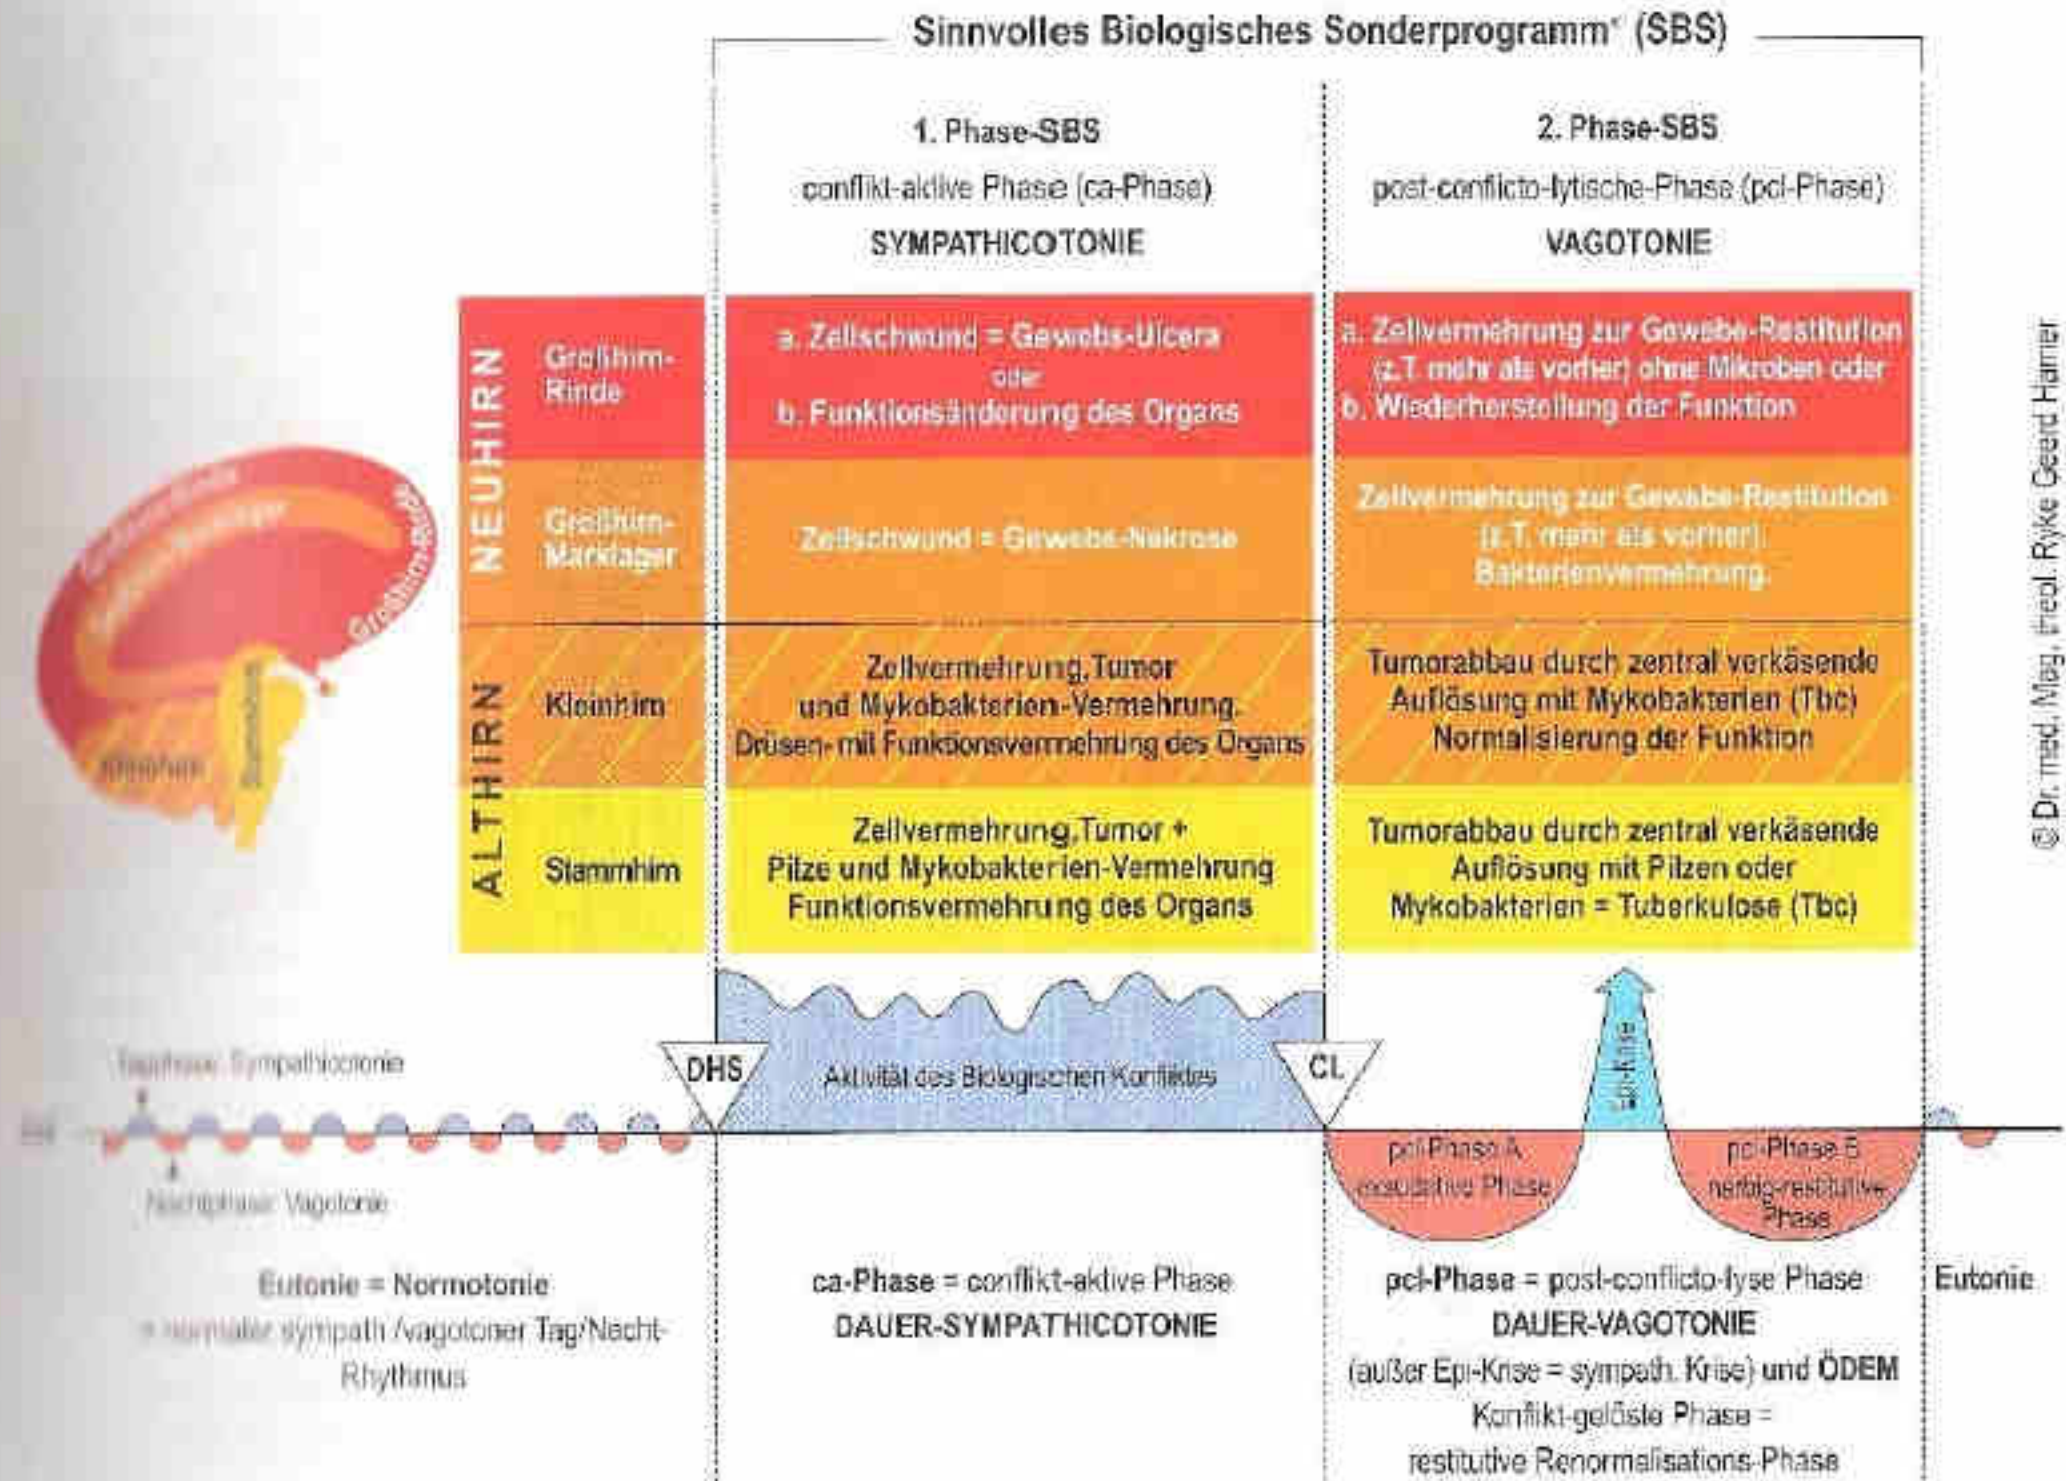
Sinnvolles Biologisches Sonderprogramm* (SBS)

1. Phase-SBS
conflikt-aktive Phase (ca-Phase)
SYMPATHICOTONIE

2. Phase-SBS
post-conflicto-lytische-Phase (pcl-Phase)
VAGOTONIE

NEUHIRN

Großhirn-Rinde

a. Zellschwund = Gewebs-Ulcera oder b. Funktionsänderung des Organs

a. Zellvermehrung zur Gewebe-Restitution (z.T. mehr als vorher) ohne Mikroben oder b. Wiederherstellung der Funktion

Großhirn-Marklager

Zellschwund = Gewebs-Nekrose

Zellvermehrung zur Gewebe-Restitution (z.T. mehr als vorher). Bakterienvermehrung.

ALTHIRN

Kleinhirn

Zellvermehrung, Tumor und Mykobakterien-Vermehrung. Drüsen- mit Funktionsvermehrung des Organs

Tumorabbau durch zentral verkäsende Auflösung mit Mykobakterien (Tbc) Normalisierung der Funktion

Stammhirn

Zellvermehrung, Tumor + Pilze und Mykobakterien-Vermehrung Funktionsvermehrung des Organs

Tumorabbau durch zentral verkäsende Auflösung mit Pilzen oder Mykobakterien = Tuberkulose (Tbc)

Großhirn-Rinde
Großhirn-Marklager
Großhirn-Rinde
Kleinhirn
Stammhirn

Tagphase: Sympathicotonie
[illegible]
Nachtphase: Vagotonie

DHS
Aktivität des Biologischen Konfliktes
CL
Epi-Krise
pcl-Phase A exsudative Phase
pcl-Phase B narbig-restitutive Phase

Eutonie = Normotonie
= normaler sympath./vagotoner Tag/Nacht-Rhythmus

ca-Phase = conflikt-aktive Phase
DAUER-SYMPATHICOTONIE

pcl-Phase = post-conflicto-lyse Phase
DAUER-VAGOTONIE
(außer Epi-Krise = sympath. Krise) und ÖDEM
Konflikt-gelöste Phase = restitutive Renormalisations-Phase

Eutonie

© Dr. med. Mag. theol. Ryke Geerd Hamer